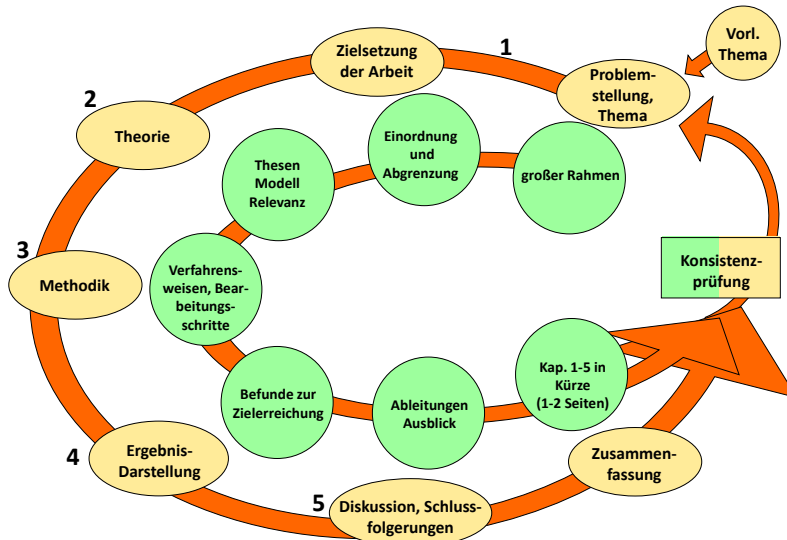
Vorl. Thema

Problemstellung, Thema

1

Zielsetzung der Arbeit

2

Theorie

3

Methodik

4

Ergebnis-Darstellung

5

Diskussion, Schlussfolgerungen

Zusammenfassung

Konsistenzprüfung

Einordnung und Abgrenzung

großer Rahmen

Thesen Modell Relevanz

Verfahrensweisen, Bearbeitungsschritte

Befunde zur Zielerreichung

Ableitungen Ausblick

Kap. 1-5 in Kürze (1-2 Seiten)